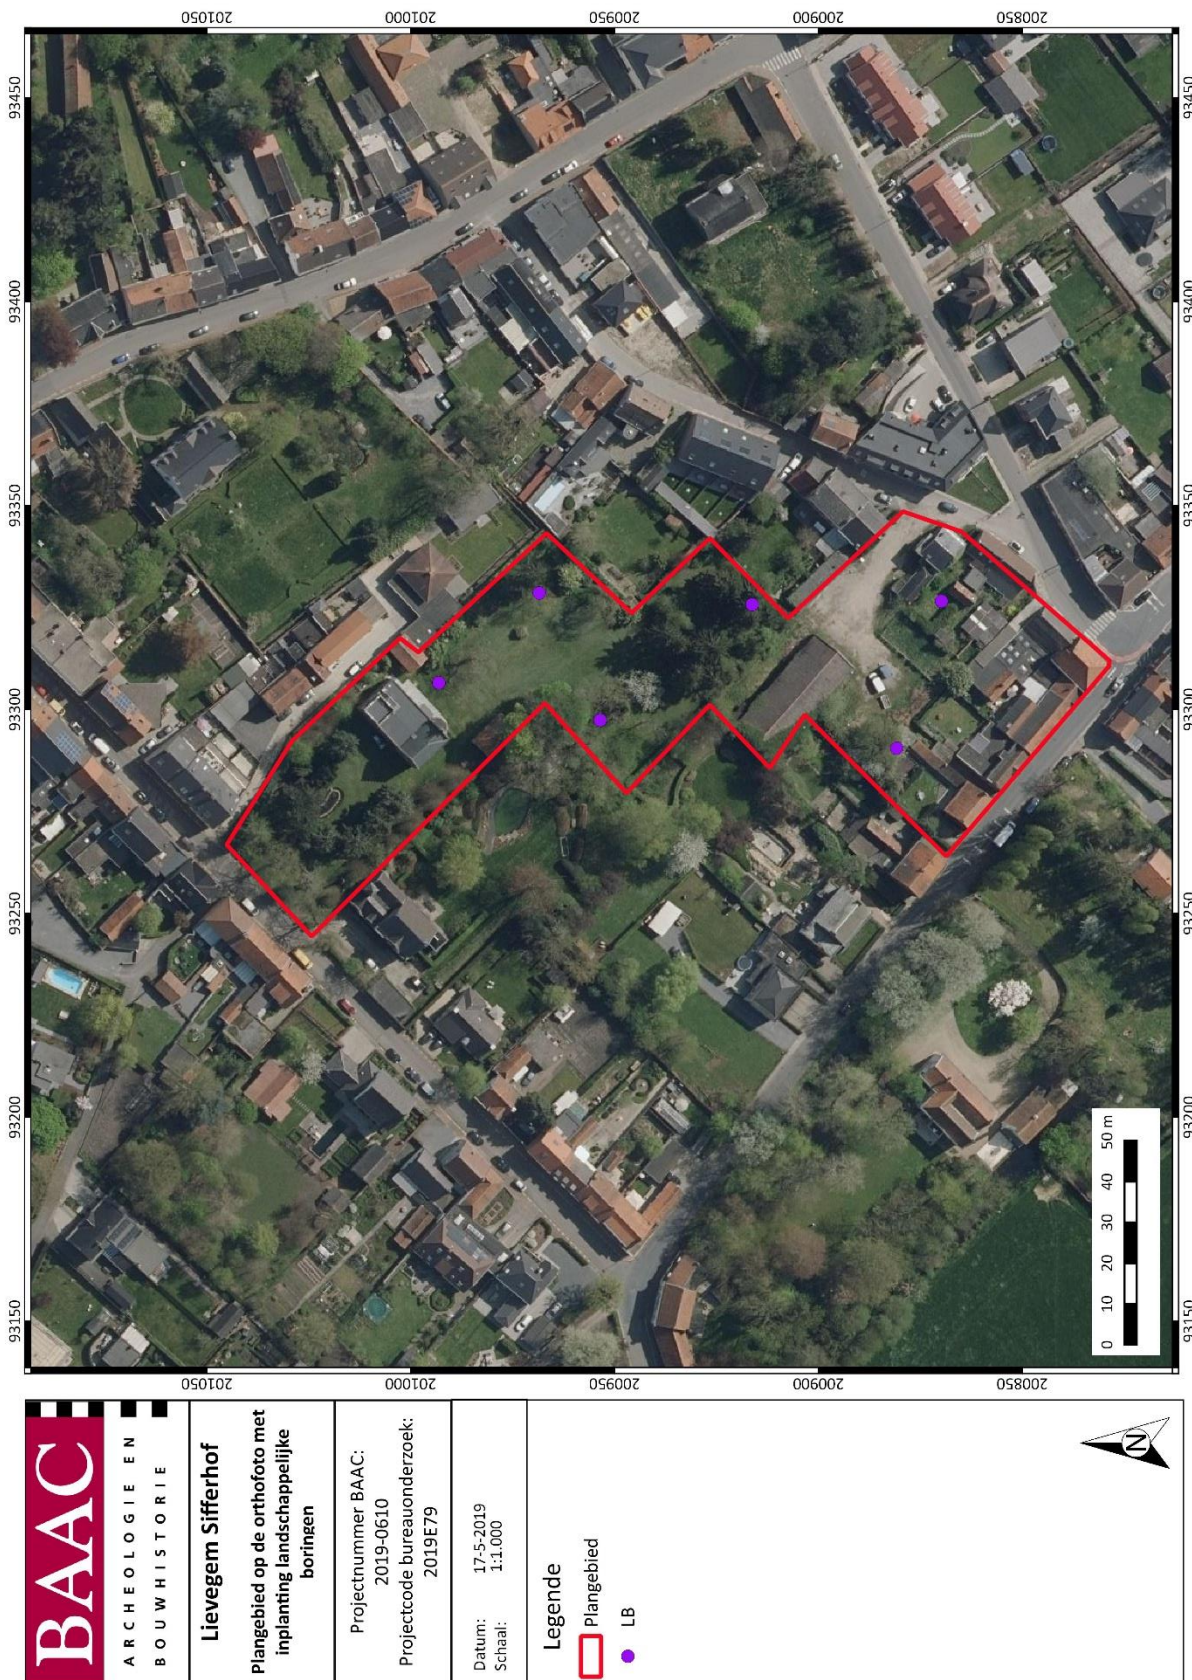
BAAC
ARCHEOLOGIE EN
BOUWHISTORIE

Lievegem Sifferhof

Plangebied op de orthofoto met inplanting landschappelijke boringen

Projectnummer BAAC: 2019-0610
Projectcode bureauonderzoek: 2019E79

Datum: 17-5-2019
Schaal: 1:1.000

Legende
Plangebied
LB

N

201050
201000
200950
200900
200850

93450
93400
93350
93300
93250
93200
93150

0 10 20 30 40 50 m